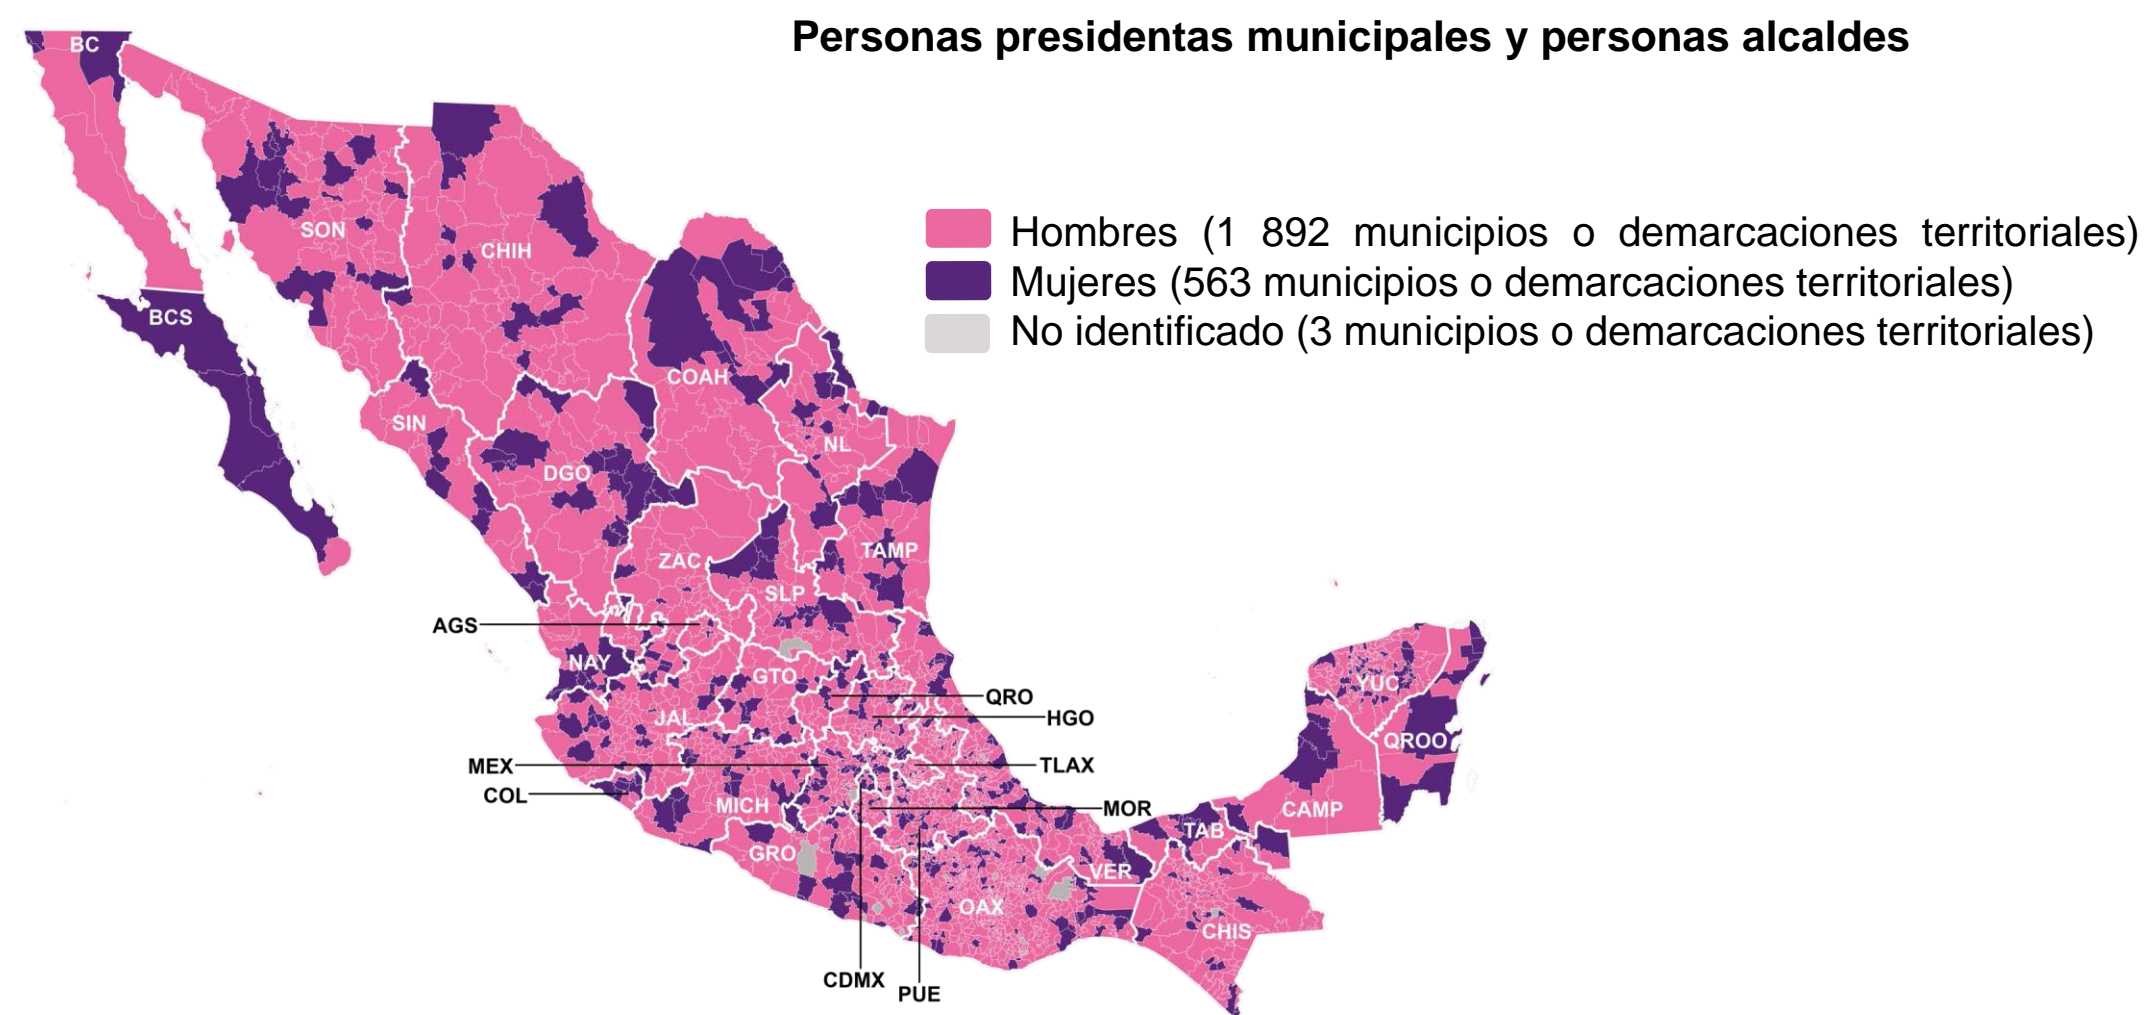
Personas presidentas municipales y personas alcaldes

Hombres (1 892 municipios o demarcaciones territoriales)
Mujeres (563 municipios o demarcaciones territoriales)
No identificado (3 municipios o demarcaciones territoriales)

BC
BCS
SON
CHIH
COAH
SIN
NL
DGO
TAMP
ZAC
SLP
AGS
NAY
GTO
QRO
HGO
JAL
MEX
TLAX
COL
MICH
MOR
GRO
OAX
VER
TAB
CAMP
YUC
QROO
CHIS
CDMX
PUE